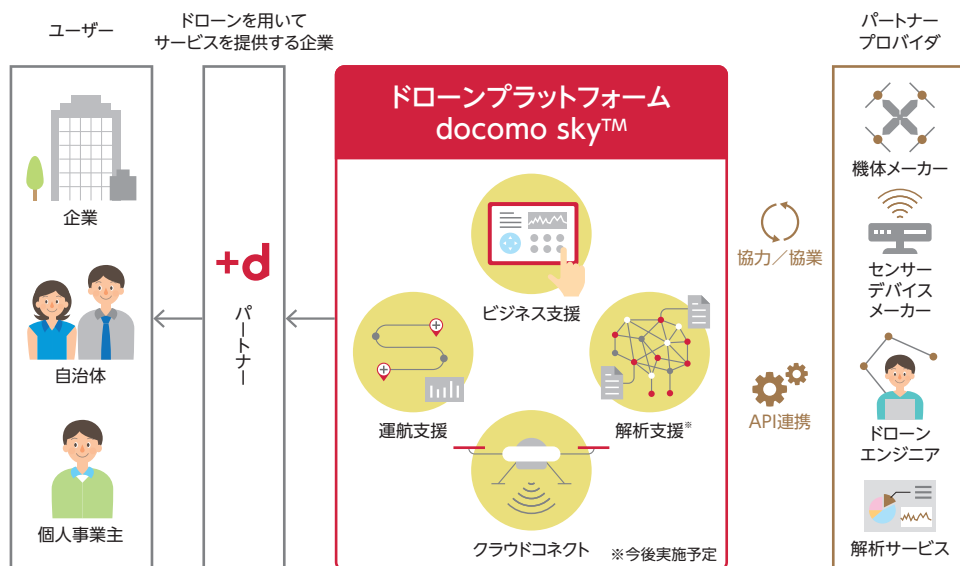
ユーザー

ドローンを用いてサービスを提供する企業

パートナープロバイダ

企業

自治体

個人事業主

+d

パートナー

ドローンプラットフォーム
docomo sky™

ビジネス支援

運航支援

解析支援※

クラウドコネクト

※今後実施予定

協力／協業

API連携

機体メーカー

センサーデバイスメーカー

ドローンエンジニア

解析サービス